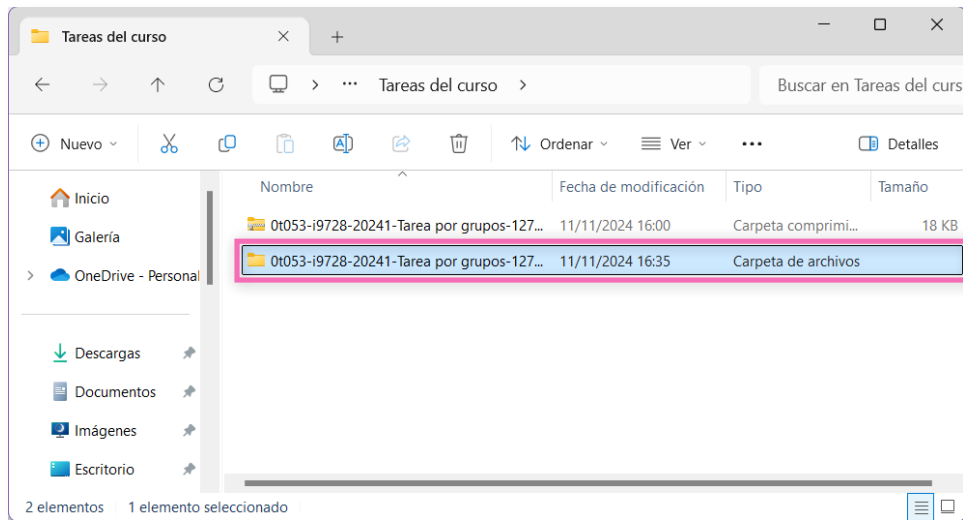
Tareas del curso ×  +

Tareas del curso >

Buscar en Tareas del curs

Nuevo   Ordenar   Ver   ...   Detalles

Inicio
Galería
OneDrive - Personal
Descargas
Documentos
Imágenes
Escritorio

| Nombre | Fecha de modificación | Tipo | Tamaño |
|---|---|---|---|
| 0t053-i9728-20241-Tarea por grupos-127... | 11/11/2024 16:00 | Carpeta comprimi... | 18 KB |
| 0t053-i9728-20241-Tarea por grupos-127... | 11/11/2024 16:35 | Carpeta de archivos | |

2 elementos | 1 elemento seleccionado